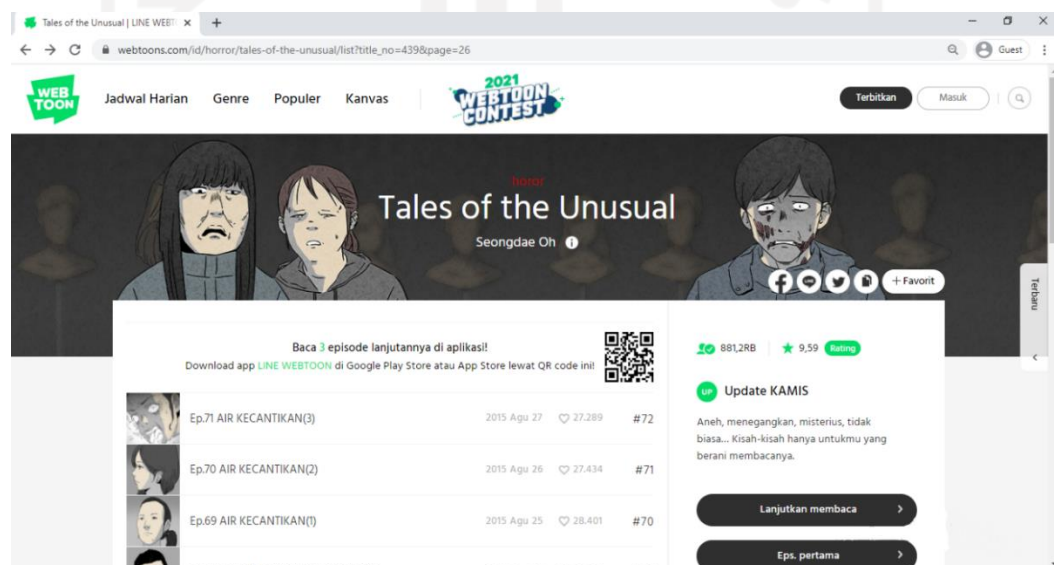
Tales of the Unusual | LINE WEBT ×  +

webtoons.com/id/horror/tales-of-the-unusual/list?title_no=439&page=26

Guest

WEB TOON  Jadwal Harian  Genre  Populer  Kanvas  2021 WEBTOON CONTEST  Terbitkan  Masuk

horor
Tales of the Unusual
Seongdae Oh

+ Favorit

Terbaru

Baca 3 episode lanjutannya di aplikasi!
Download app LINE WEBTOON di Google Play Store atau App Store lewat QR code ini!

| Ep.71 AIR KECANTIKAN(3) | 2015 Agu 27 | 27.289 | #72 |
|---|---|---|---|
| Ep.70 AIR KECANTIKAN(2) | 2015 Agu 26 | 27.434 | #71 |
| Ep.69 AIR KECANTIKAN(1) | 2015 Agu 25 | 28.401 | #70 |

881,2RB  9,59 Rating

UP Update KAMIS

Aneh, menegangkan, misterius, tidak biasa... Kisah-kisah hanya untukmu yang berani membacanya.

Lanjutkan membaca

Eps. pertama